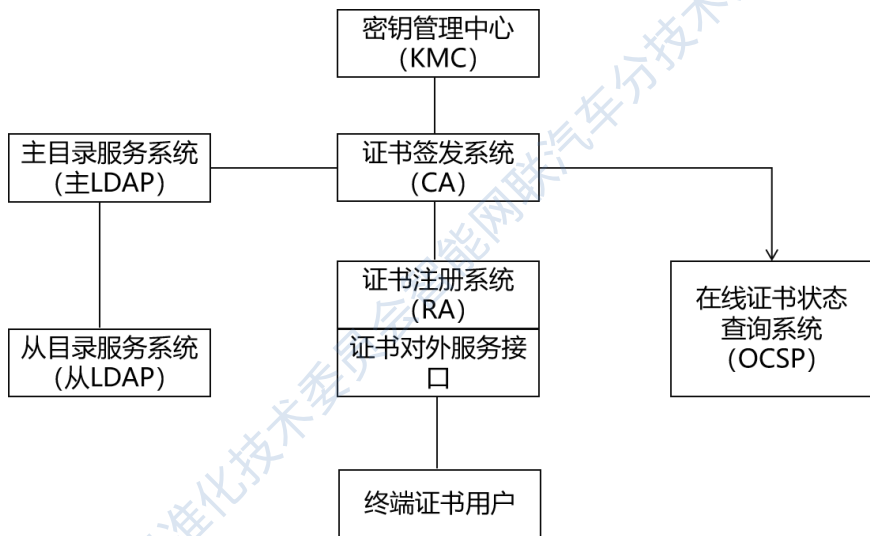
密钥管理中心
(KMC)

主目录服务系统
(主LDAP)

证书签发系统
(CA)

证书注册系统
(RA)

证书对外服务接口

在线证书状态查询系统
(OCSP)

从目录服务系统
(从LDAP)

终端证书用户

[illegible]准化技术委员会智能网联汽车分技术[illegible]